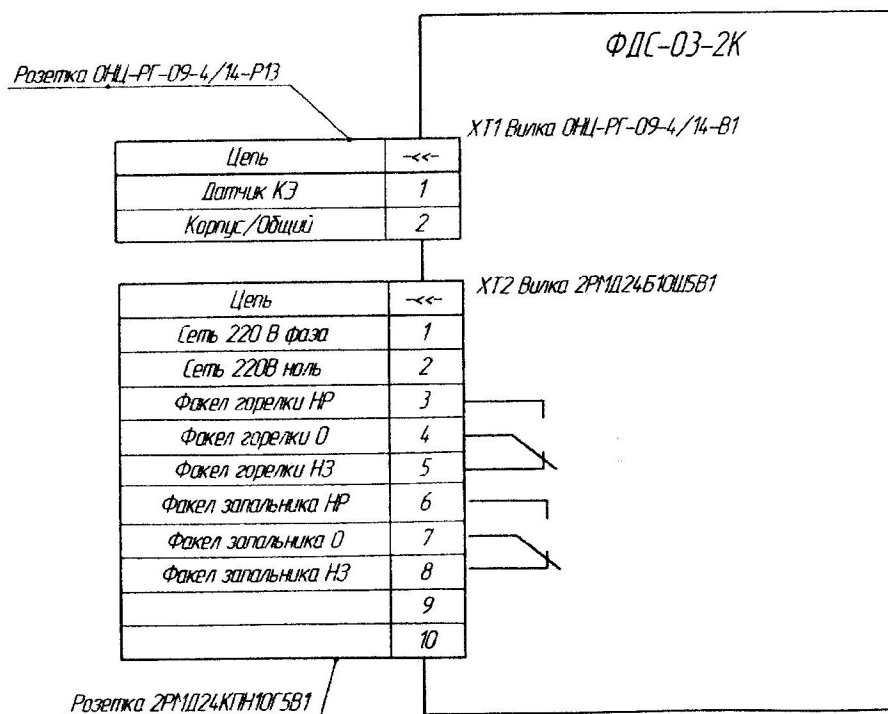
ФДС-03-2К

Розетка ОНЦ-РГ-09-4/14-Р13

XT1 Вилка ОНЦ-РГ-09-4/14-В1

| Цепь | -<<- |
|---|---|
| Датчик КЭ | 1 |
| Корпус/Общий | 2 |

XT2 Вилка 2РМД24Б10Ш5В1

| Цепь | -<<- |
|---|---|
| Сеть 220 В фаза | 1 |
| Сеть 220В ноль | 2 |
| Факел горелки НР | 3 |
| Факел горелки О | 4 |
| Факел горелки НЗ | 5 |
| Факел запальника НР | 6 |
| Факел запальника О | 7 |
| Факел запальника НЗ | 8 |
| | 9 |
| | 10 |

Розетка 2РМД24КПН10Г5В1